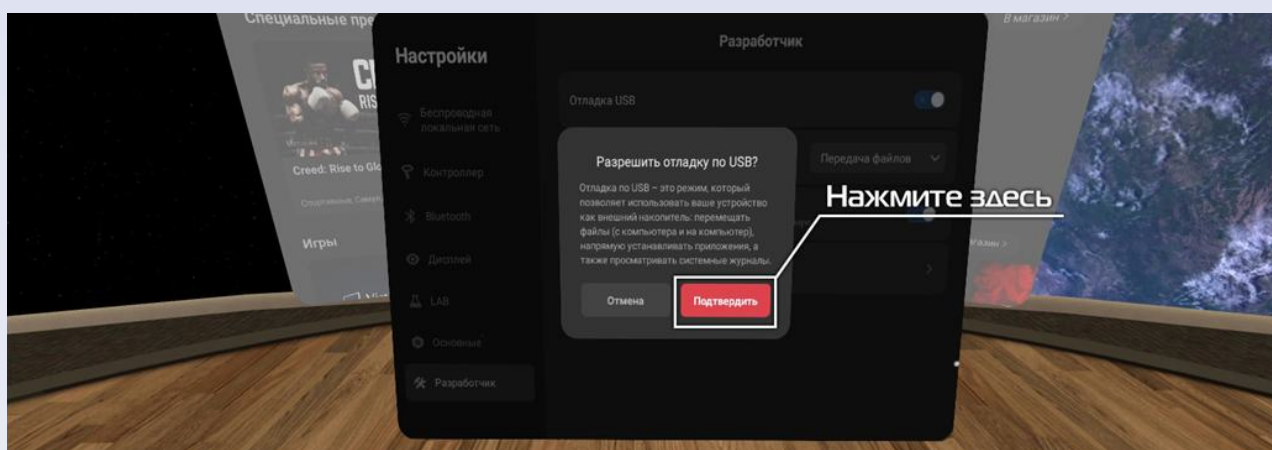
Специальные пре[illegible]

В магазин >

Настройки

Разработчик

CR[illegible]
RIS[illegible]

Creed: Rise to Glo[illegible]

Игры

Беспроводная локальная сеть

Контроллер

Bluetooth

Дисплей

LAB

Основные

Разработчик

Отладка USB

Передача файлов

Разрешить отладку по USB?

Отладка по USB – это режим, который позволяет использовать ваше устройство как внешний накопитель: перемещать файлы (с компьютера и на компьютер), напрямую устанавливать приложения, а также просматривать системные журналы.

Отмена

Подтвердить

Нажмите здесь

магазин >